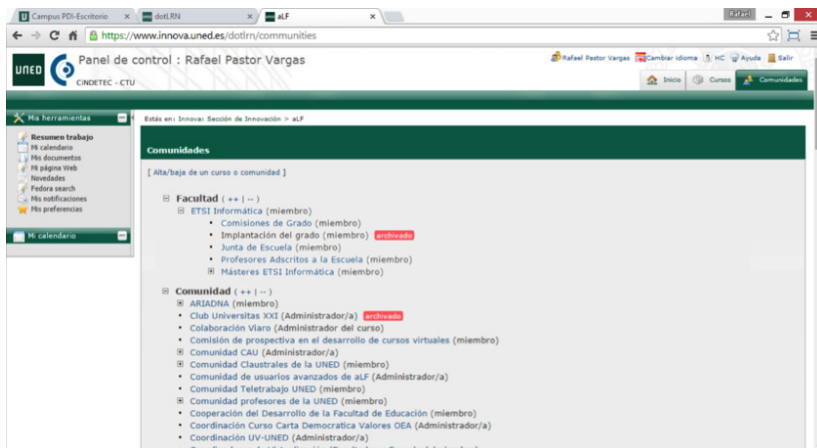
Campus PDI-Escritorio × dotLRN × aLF × Rafael

https://www.innova.uned.es/dotlrn/communities

UNED Panel de control : Rafael Pastor Vargas
CINDETEC - CTU

Rafael Pastor Vargas Cambiar idioma HC Ayuda Salir

Inicio Cursos Comunidades

Mis herramientas
Resumen trabajo
Mi calendario
Mis documentos
Mi página Web
Novedades
Fedora search
Mis notificaciones
Mis preferencias

Mi calendario

Estás en: Innova: Sección de Innovación > aLF

Comunidades

[ Alta/baja de un curso o comunidad ]

⊟ Facultad ( ++ | -- )
⊟ ETSI Informática (miembro)
• Comisiones de Grado (miembro)
• Implantación del grado (miembro) archivado
• Junta de Escuela (miembro)
• Profesores Adscritos a la Escuela (miembro)
⊞ Másteres ETSI Informática (miembro)

⊟ Comunidad ( ++ | -- )
⊞ ARIADNA (miembro)
• Club Universitas XXI (Administrador/a) archivado
• Colaboración Viaro (Administrador del curso)
• Comisión de prospectiva en el desarrollo de cursos virtuales (miembro)
⊞ Comunidad CAU (Administrador/a)
⊞ Comunidad Claustrales de la UNED (miembro)
• Comunidad de usuarios avanzados de aLF (Administrador/a)
• Comunidad Teletrabajo UNED (miembro)
⊞ Comunidad profesores de la UNED (miembro)
• Cooperación del Desarrollo de la Facultad de Educación (miembro)
• Coordinación Curso Carta Democratica Valores OEA (Administrador/a)
• Coordinación UV-UNED (Administrador/a)
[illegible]